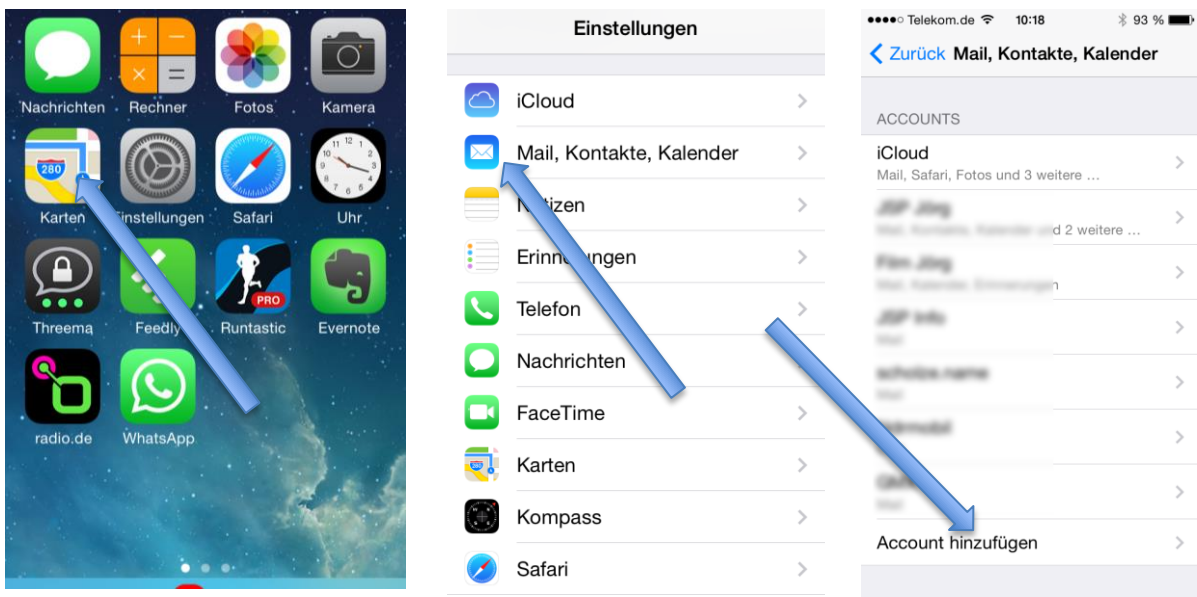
Nachrichten
Rechner
Fotos
Kamera
280
Karten
Einstellungen
Safari
Uhr
Threema
Feedly
PRO
Runtastic
Evernote
radio.de
WhatsApp

Einstellungen

iCloud
Mail, Kontakte, Kalender
N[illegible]tizen
Erinn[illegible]ungen
Telefon
Nachrichten
FaceTime
Karten
Kompass
Safari

●●●●○ Telekom.de 10:18 93 %
Zurück Mail, Kontakte, Kalender

ACCOUNTS
iCloud
Mail, Safari, Fotos und 3 weitere …
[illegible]
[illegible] d 2 weitere …
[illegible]
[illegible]n
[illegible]
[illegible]
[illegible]
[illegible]
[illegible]
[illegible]
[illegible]
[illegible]
Account hinzufügen